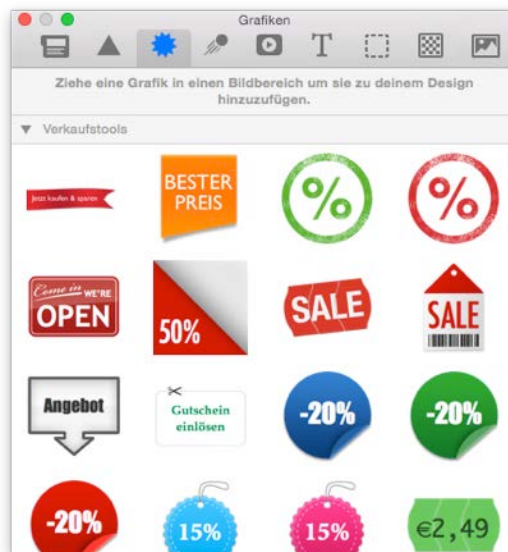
Grafiken

Ziehe eine Grafik in einen Bildbereich um sie zu deinem Design hinzuzufügen.

▼ Verkaufstools

Jetzt kaufen & sparen

BESTER PREIS

%

%

Come in WE'RE OPEN

50%

SALE

SALE

Angebot

Gutschein einlösen

-20%

-20%

-20%

15%

15%

€2,49